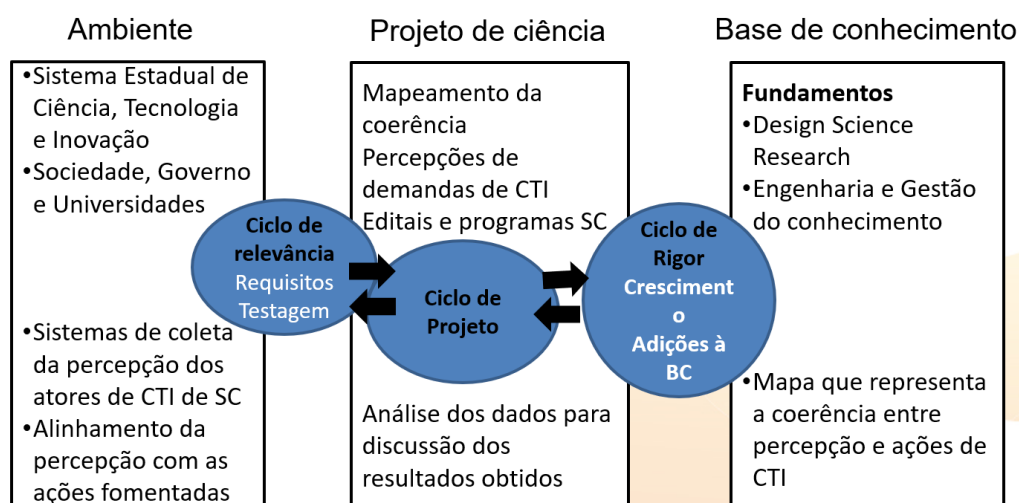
Ambiente

•Sistema Estadual de Ciência, Tecnologia e Inovação
•Sociedade, Governo e Universidades

•Sistemas de coleta da percepção dos atores de CTI de SC
•Alinhamento da percepção com as ações fomentadas

Ciclo de relevância
Requisitos
Testagem

Projeto de ciência

Mapeamento da coerência
Percepções de demandas de CTI
Editais e programas SC

Ciclo de Projeto

Análise dos dados para discussão dos resultados obtidos

Ciclo de Rigor
Cresciment o
Adições à BC

Base de conhecimento

Fundamentos
•Design Science Research
•Engenharia e Gestão do conhecimento

•Mapa que representa a coerência entre percepção e ações de CTI